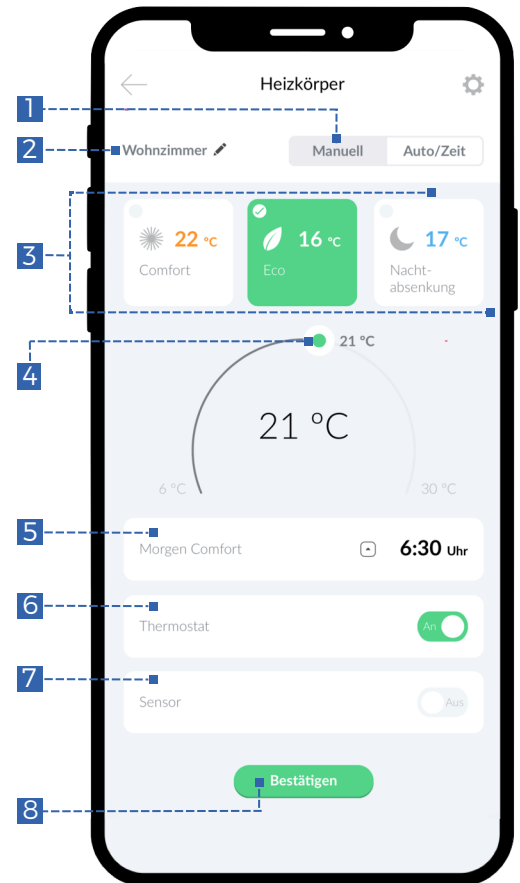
Heizkörper

1

2

Wohnzimmer

Manuell

Auto/Zeit

3

22 °C

Comfort

16 °C

Eco

17 °C

Nachtabsenkung

4

21 °C

21 °C

6 °C

30 °C

5

Morgen Comfort

6:30 Uhr

6

Thermostat

An

7

Sensor

Aus

Bestätigen

8